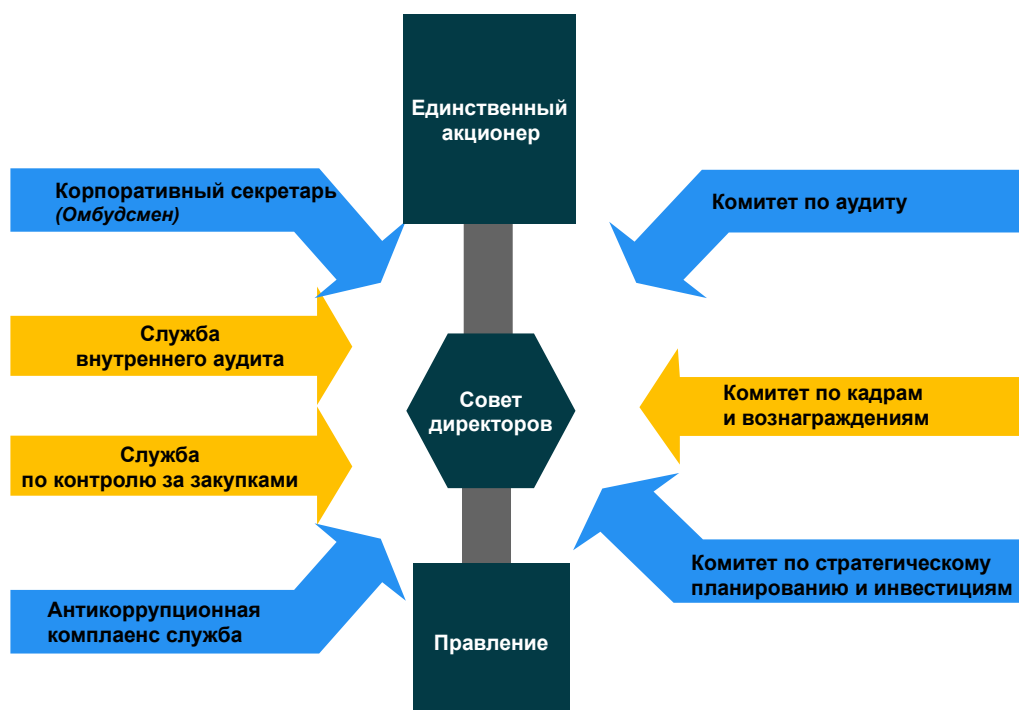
Единственный акционер

Корпоративный секретарь
(Омбудсмен)

Комитет по аудиту

Служба внутреннего аудита

Совет директоров

Комитет по кадрам и вознаграждениям

Служба по контролю за закупками

Комитет по стратегическому планированию и инвестициям

Антикоррупционная комплаенс служба

Правление